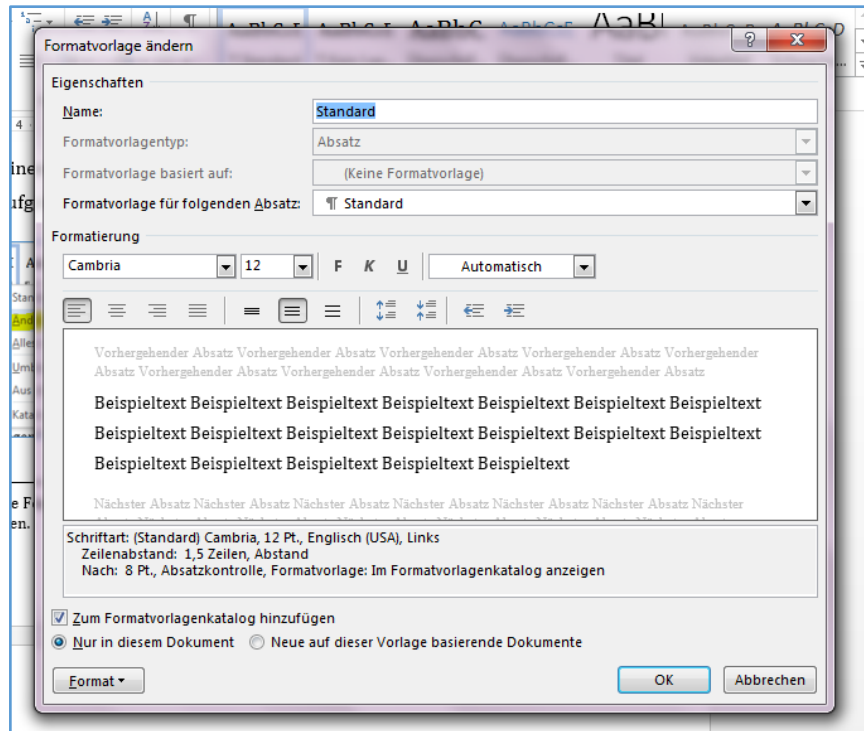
Formatvorlage ändern

Eigenschaften

Name: Standard

Formatvorlagentyp: Absatz

Formatvorlage basiert auf: (Keine Formatvorlage)

Formatvorlage für folgenden Absatz: ¶ Standard

Formatierung

Cambria 12 F K U Automatisch

Vorhergehender Absatz Vorhergehender Absatz Vorhergehender Absatz Vorhergehender Absatz Vorhergehender Absatz Vorhergehender Absatz Vorhergehender Absatz Vorhergehender Absatz Vorhergehender Absatz

Beispieltext Beispieltext Beispieltext Beispieltext Beispieltext Beispieltext Beispieltext Beispieltext Beispieltext Beispieltext Beispieltext Beispieltext Beispieltext Beispieltext Beispieltext Beispieltext Beispieltext Beispieltext Beispieltext

Nächster Absatz Nächster Absatz Nächster Absatz Nächster Absatz Nächster Absatz Nächster Absatz Nächster

Schriftart: (Standard) Cambria, 12 Pt., Englisch (USA), Links
Zeilenabstand: 1,5 Zeilen, Abstand
Nach: 8 Pt., Absatzkontrolle, Formatvorlage: Im Formatvorlagenkatalog anzeigen

Zum Formatvorlagenkatalog hinzufügen

Nur in diesem Dokument Neue auf dieser Vorlage basierende Dokumente

Format ▾ OK Abbrechen